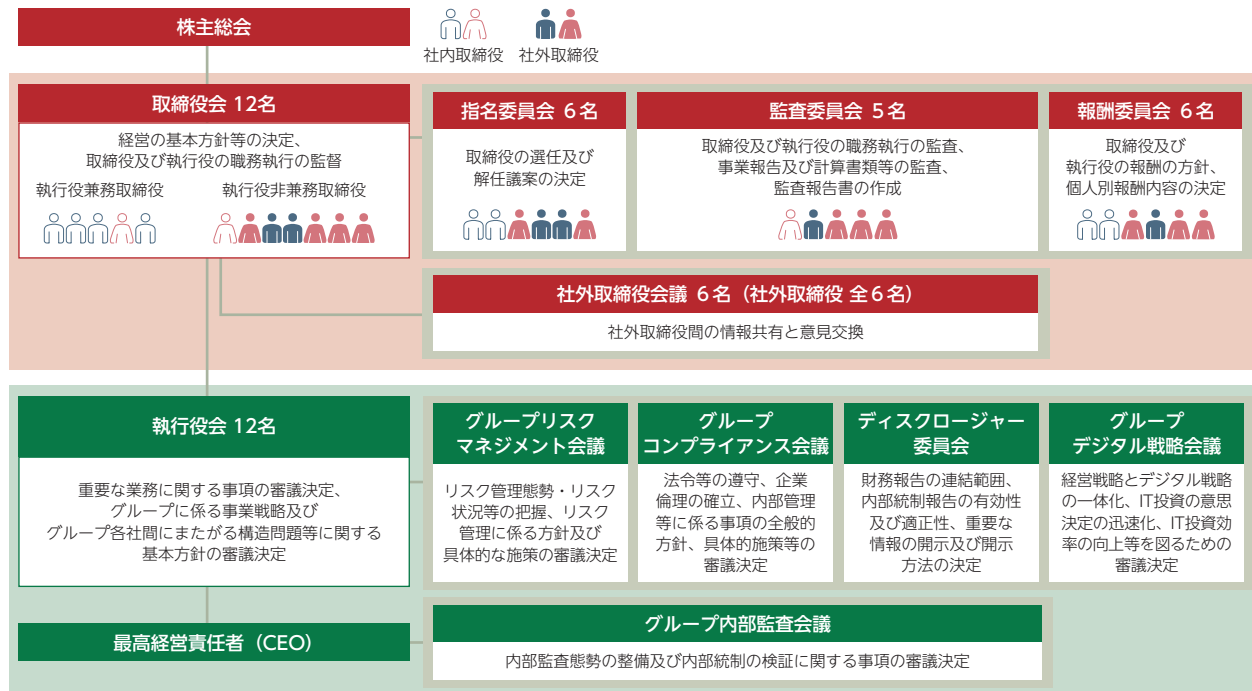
株主総会

社内取締役　社外取締役

取締役会 12名

経営の基本方針等の決定、取締役及び執行役の職務執行の監督

執行役兼務取締役　執行役非兼務取締役

指名委員会 6名

取締役の選任及び解任議案の決定

監査委員会 5名

取締役及び執行役の職務執行の監査、事業報告及び計算書類等の監査、監査報告書の作成

報酬委員会 6名

取締役及び執行役の報酬の方針、個人別報酬内容の決定

社外取締役会議 6名（社外取締役 全6名）

社外取締役間の情報共有と意見交換

執行役会 12名

重要な業務に関する事項の審議決定、グループに係る事業戦略及びグループ各社間にまたがる構造問題等に関する基本方針の審議決定

グループリスクマネジメント会議

リスク管理態勢・リスク状況等の把握、リスク管理に係る方針及び具体的な施策の審議決定

グループコンプライアンス会議

法令等の遵守、企業倫理の確立、内部管理等に係る事項の全般的方針、具体的施策等の審議決定

ディスクロージャー委員会

財務報告の連結範囲、内部統制報告の有効性及び適正性、重要な情報の開示及び開示方法の決定

グループデジタル戦略会議

経営戦略とデジタル戦略の一体化、IT投資の意思決定の迅速化、IT投資効率の向上等を図るための審議決定

最高経営責任者（CEO）

グループ内部監査会議

内部監査態勢の整備及び内部統制の検証に関する事項の審議決定